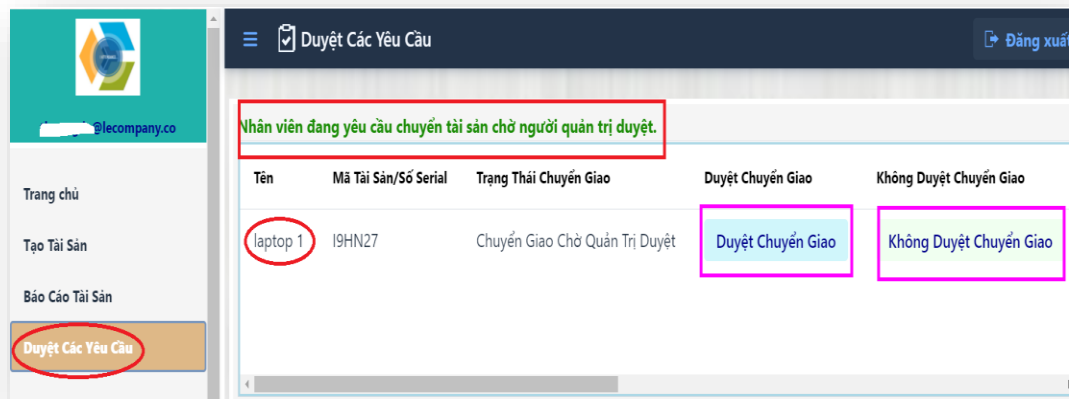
@lecompany.co

Trang chủ

Tạo Tài Sản

Báo Cáo Tài Sản

Duyệt Các Yêu Cầu

Duyệt Các Yêu Cầu

Đăng xuất

Nhân viên đang yêu cầu chuyển tài sản chờ người quản trị duyệt.

| Tên | Mã Tài Sản/Số Serial | Trạng Thái Chuyển Giao | Duyệt Chuyển Giao | Không Duyệt Chuyển Giao |
|---|---|---|---|---|
| laptop 1 | I9HN27 | Chuyển Giao Chờ Quản Trị Duyệt | Duyệt Chuyển Giao | Không Duyệt Chuyển Giao |